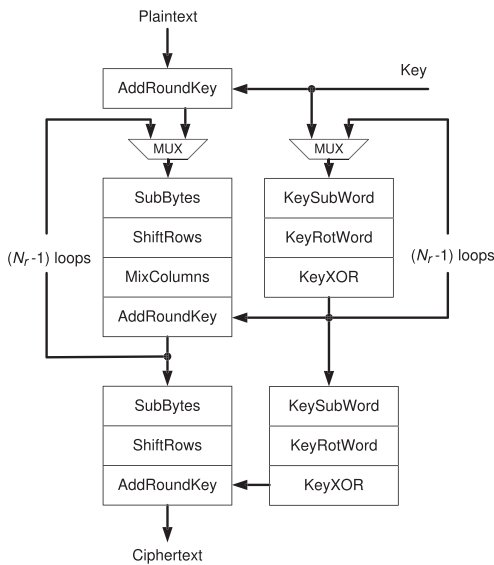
Plaintext

AddRoundKey

Key

MUX

MUX

SubBytes

ShiftRows

MixColumns

AddRoundKey

KeySubWord

KeyRotWord

KeyXOR

$(N_r\text{-}1)$ loops

$(N_r\text{-}1)$ loops

SubBytes

ShiftRows

AddRoundKey

KeySubWord

KeyRotWord

KeyXOR

Ciphertext